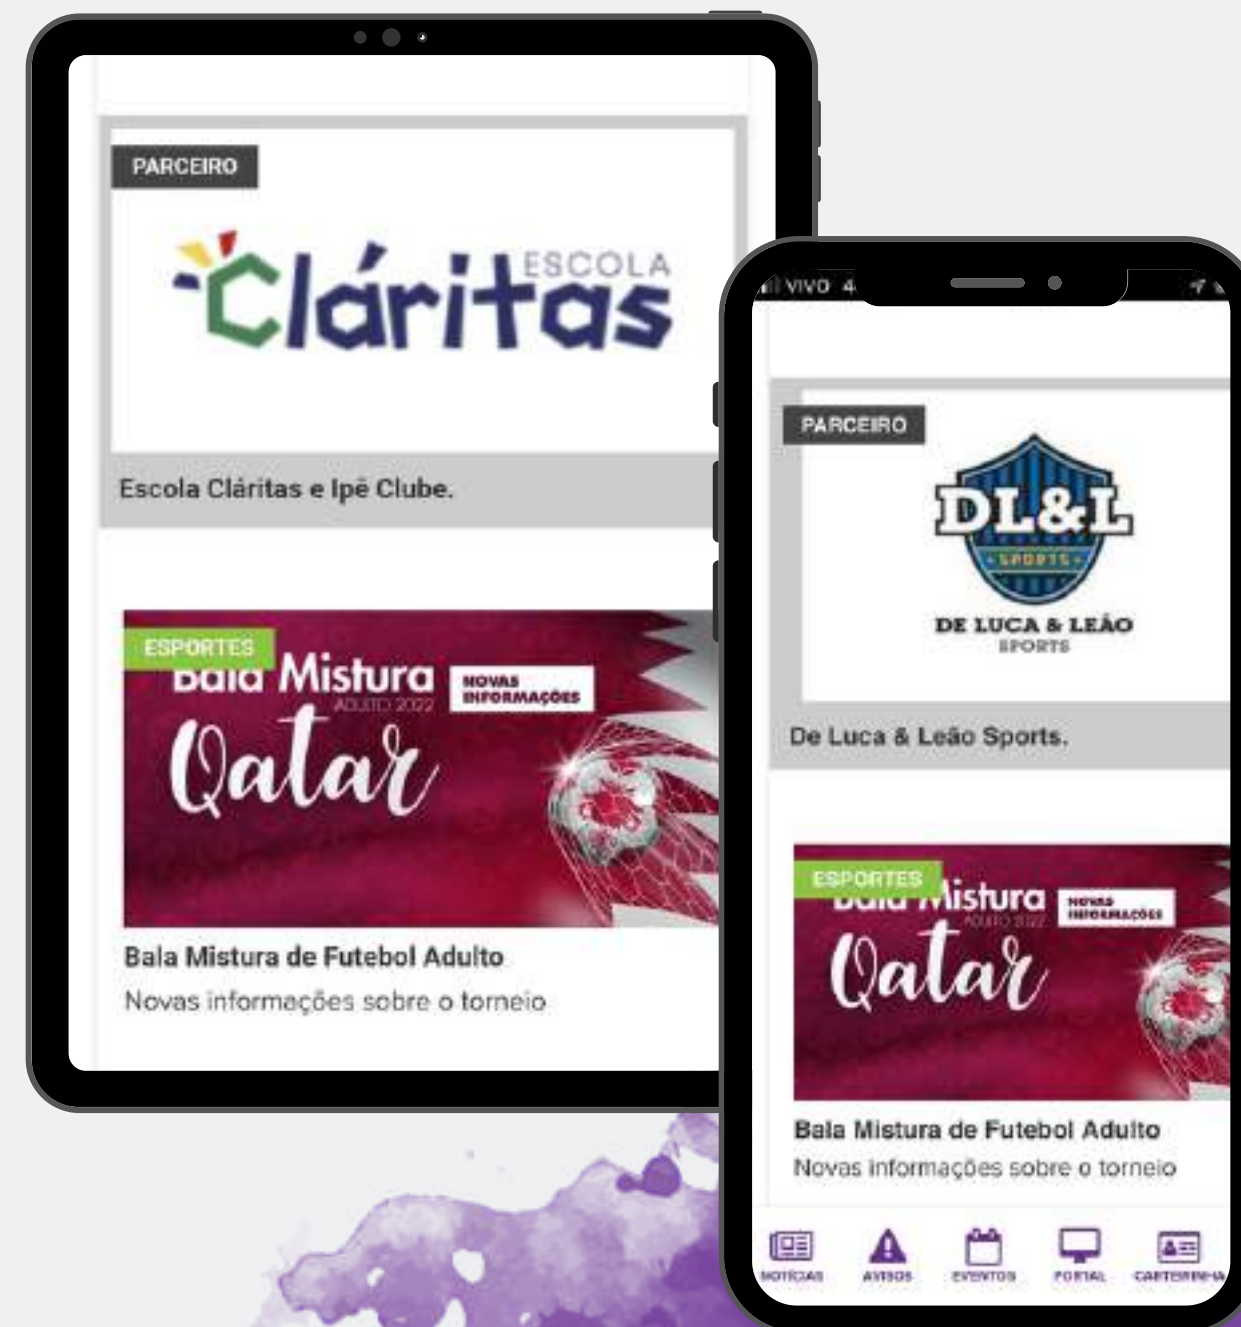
PARCEIRO

Cláritas ESCOLA

Escola Cláritas e Ipê Clube.

ESPORTES

Bala Mistura ADULTO 2022

NOVAS INFORMAÇÕES

Qatar

Bala Mistura de Futebol Adulto

Novas informações sobre o torneio

VIVO 4

PARCEIRO

DL&L SPORTS

DE LUCA & LEÃO SPORTS

De Luca & Leão Sports.

ESPORTES

Bala Mistura ADULTO 2022

NOVAS INFORMAÇÕES

Qatar

Bala Mistura de Futebol Adulto

Novas informações sobre o torneio

NOTÍCIAS AVISOS EVENTOS PORTAL CARTEIRINHA